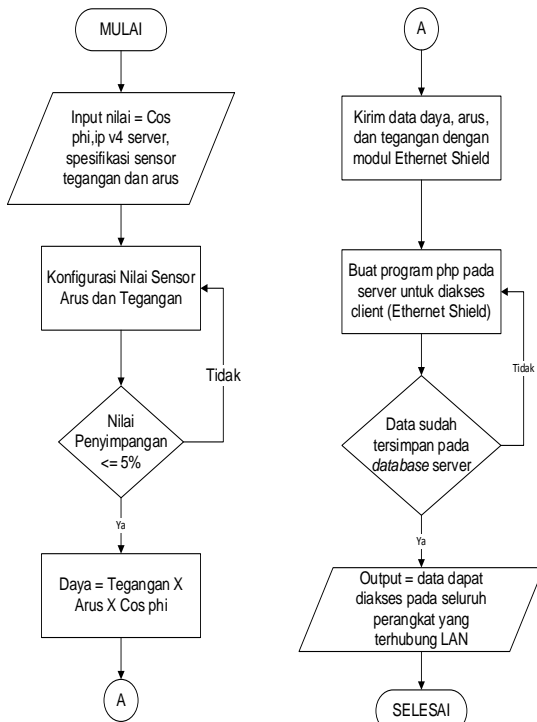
MULAI

Input nilai = Cos phi,ip v4 server, spesifikasi sensor tegangan dan arus

Konfigurasi Nilai Sensor Arus dan Tegangan

Nilai Penyimpangan <= 5%

Tidak

Ya

Daya = Tegangan X Arus X Cos phi

A

A

Kirim data daya, arus, dan tegangan dengan modul Ethernet Shield

Buat program php pada server untuk diakses client (Ethernet Shield)

Data sudah tersimpan pada *database* server

Tidak

Ya

Output = data dapat diakses pada seluruh perangkat yang terhubung LAN

SELESAI